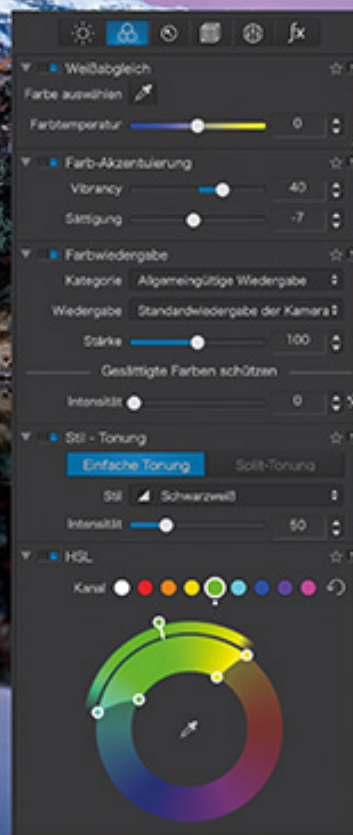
Weißabgleich

Farbe auswählen

Farbtemperatur 0

Farb-Akzentuierung

Vibrancy 40

Sättigung -7

Farbwiedergabe

Kategorie Allgemeingültige Wiedergabe

Wiedergabe Standardwiedergabe der Kamera

Stärke 100

Gesättigte Farben schützen

Intensität 0

Stil - Tonung

Einfache Tonung Split-Tonung

Stil Schwarzweiß

Intensität 50

HSL

Kanal